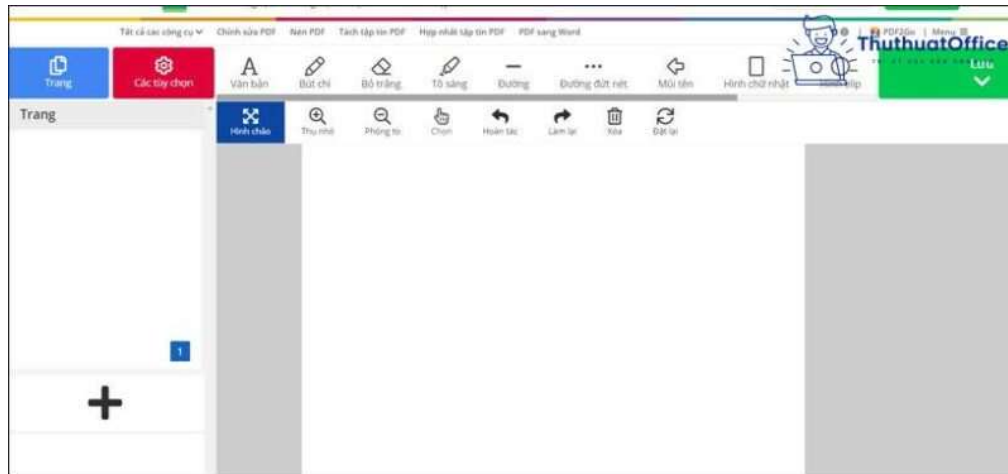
Tất cả các công cụ ∨   Chỉnh sửa PDF   Nén PDF   Tách tập tin PDF   Hợp nhất tập tin PDF   PDF sang Word

PDF2Go | Menu

ThuthuatOffice

Trang

Các tùy chọn

Văn bản

Bút chì

Bỏ trắng

Tô sáng

Đường

Đường đứt nét

Mũi tên

Hình chữ nhật

Hình elip

Lưu

Trang

Hình chảo

Thu nhỏ

Phóng to

Chọn

Hoàn tác

Làm lại

Xóa

Đặt lại

1

+